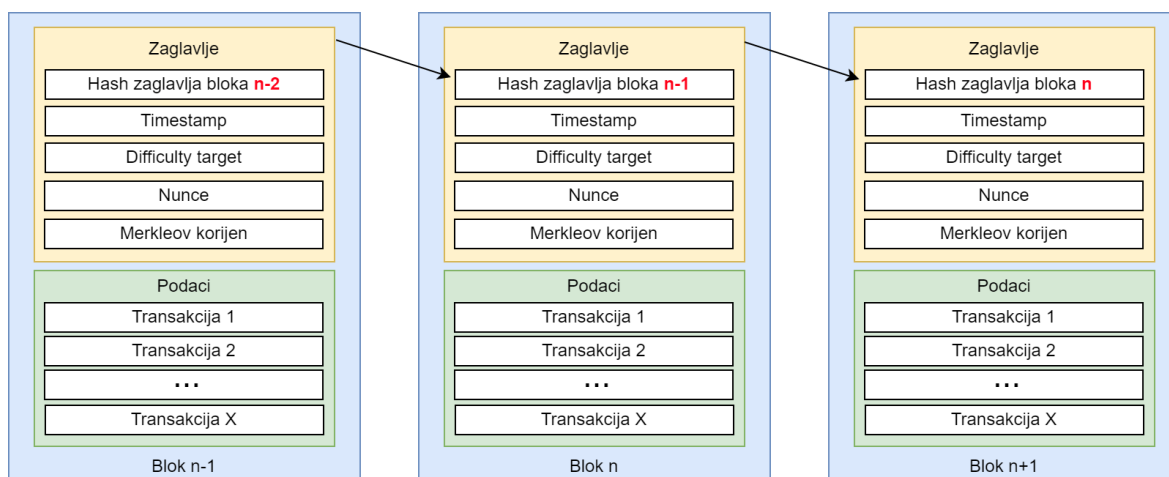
Zaglavlje
Hash zaglavlja bloka n-2
Timestamp
Difficulty target
Nunce
Merkleov korijen
Podaci
Transakcija 1
Transakcija 2
...
Transakcija X
Blok n-1

Zaglavlje
Hash zaglavlja bloka n-1
Timestamp
Difficulty target
Nunce
Merkleov korijen
Podaci
Transakcija 1
Transakcija 2
...
Transakcija X
Blok n

Zaglavlje
Hash zaglavlja bloka n
Timestamp
Difficulty target
Nunce
Merkleov korijen
Podaci
Transakcija 1
Transakcija 2
...
Transakcija X
Blok n+1